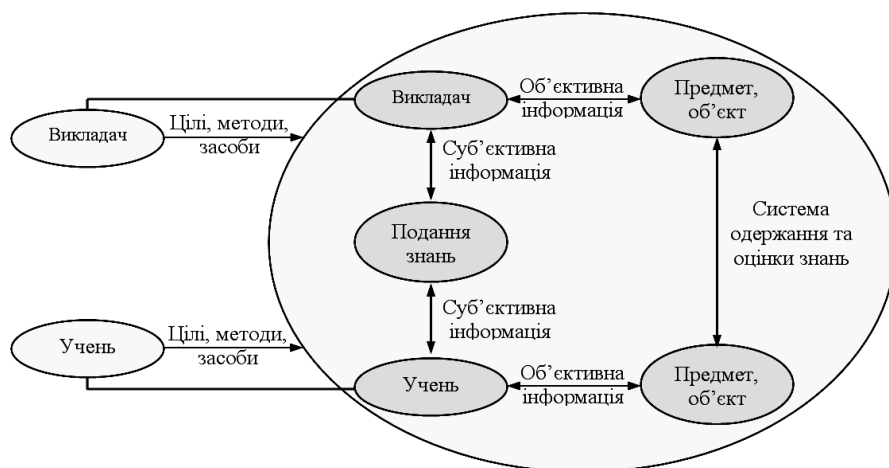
Викладач

Цілі, методи, засоби

Викладач

Об’єктивна інформація

Предмет, об’єкт

Суб’єктивна інформація

Подання знань

Система одержання та оцінки знань

Суб’єктивна інформація

Учень

Цілі, методи, засоби

Учень

Об’єктивна інформація

Предмет, об’єкт